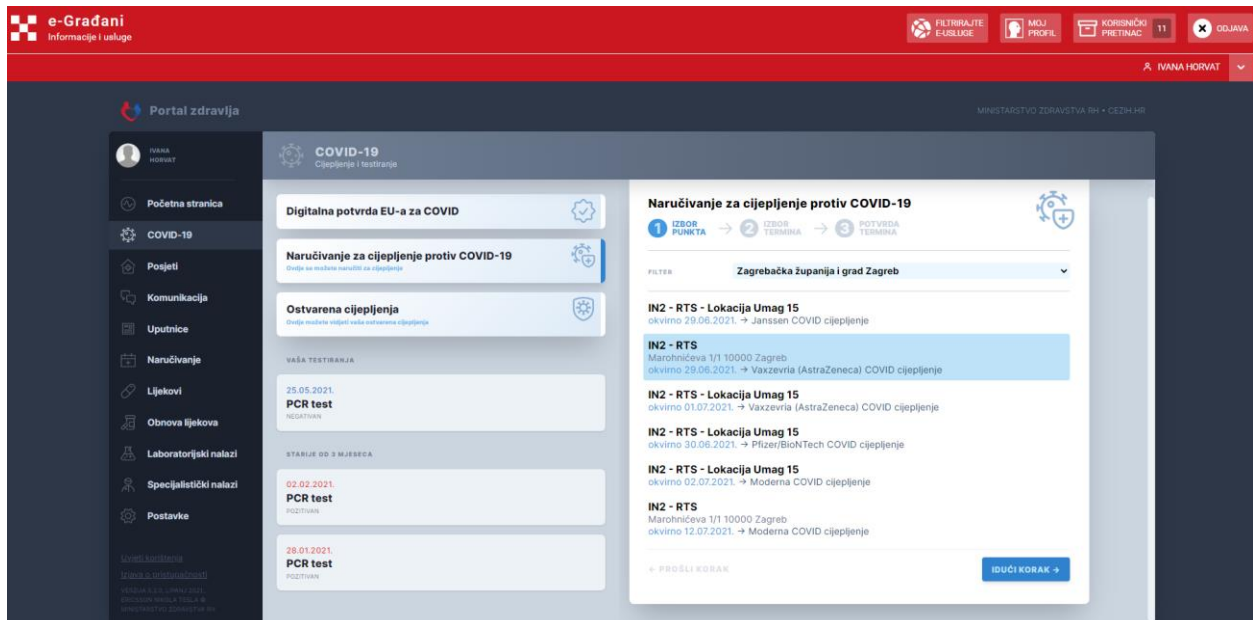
e-Građani
Informacije i usluge

FILTRIRAJTE E-USLUGE
MOJ PROFIL
KORISNIČKI PRETINAC 11
ODJAVA

IVANA HORVAT

Portal zdravlja

MINISTARSTVO ZDRAVSTVA RH • CEZIH.HR

IVANA HORVAT

COVID-19
Cijepljenje i testiranje

Početna stranica
COVID-19
Posjeti
Komunikacija
Uputnice
Naručivanje
Lijekovi
Obnova lijekova
Laboratorijski nalazi
Specijalistički nalazi
Postavke

Uvjeti korištenja
Izjava o pristupačnosti
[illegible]

Digitalna potvrda EU-a za COVID

Naručivanje za cijepljenje protiv COVID-19
Ovdje se možete naručiti za cijepljenje

Ostvarena cijepljenja
Ovdje možete vidjeti vaša ostvarena cijepljenja

VAŠA TESTIRANJA

25.05.2021.
PCR test
NEGATIVAN

STARIJE OD 3 MJESECA

02.02.2021.
PCR test
POZITIVAN

28.01.2021.
PCR test
POZITIVAN

Naručivanje za cijepljenje protiv COVID-19

1 IZBOR PUNKTA → 2 IZBOR TERMINA → 3 POTVRDA TERMINA

FILTER Zagrebačka županija i grad Zagreb

IN2 - RTS - Lokacija Umag 15
okvirno 29.06.2021. → Janssen COVID cijepljenje

IN2 - RTS
Marohnićeva 1/1 10000 Zagreb
okvirno 29.06.2021. → Vaxzevria (AstraZeneca) COVID cijepljenje

IN2 - RTS - Lokacija Umag 15
okvirno 01.07.2021. → Vaxzevria (AstraZeneca) COVID cijepljenje

IN2 - RTS - Lokacija Umag 15
okvirno 30.06.2021. → Pfizer/BioNTech COVID cijepljenje

IN2 - RTS - Lokacija Umag 15
okvirno 02.07.2021. → Moderna COVID cijepljenje

IN2 - RTS
Marohnićeva 1/1 10000 Zagreb
okvirno 12.07.2021. → Moderna COVID cijepljenje

← PROŠLI KORAK

IDUĆI KORAK →